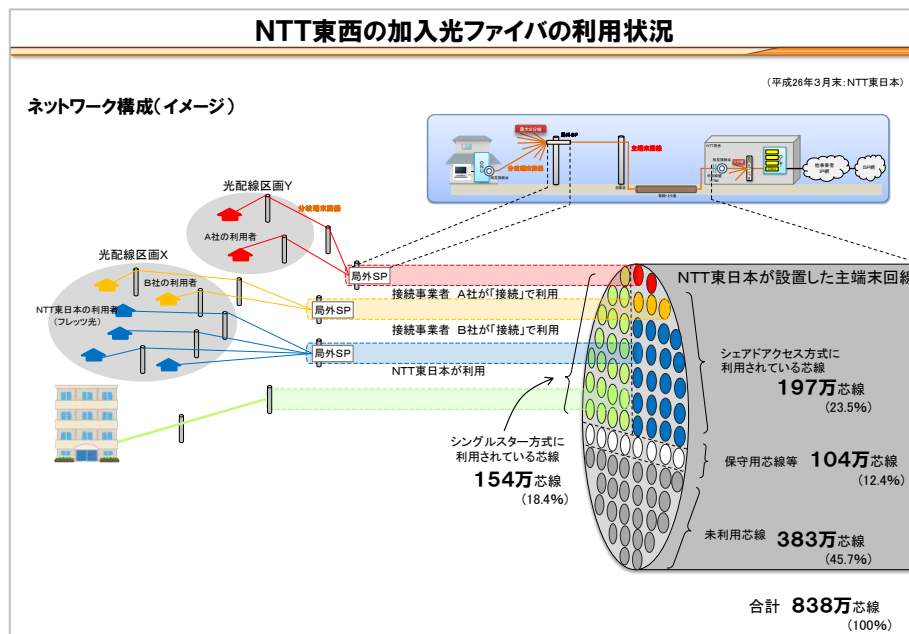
NTT東西の加入光ファイバの利用状況

（平成26年3月末：NTT東日本）

ネットワーク構成（イメージ）

光配線区画Y

分岐端末回線

A社の利用者

光配線区画X

B社の利用者

NTT東日本の利用者
（フレッツ光）

局外SP

局外SP

局外SP

接続事業者 A社が「接続」で利用

接続事業者 B社が「接続」で利用

NTT東日本が利用

NTT東日本が設置した主端末回線

シェアドアクセス方式に
利用されている芯線
197万芯線
（23.5%）

保守用芯線等 104万芯線
（12.4%）

未利用芯線 383万芯線
（45.7%）

シングルスター方式に
利用されている芯線
154万芯線
（18.4%）

合計 838万芯線
（100%）

局外SP

分岐端末回線

主端末回線

NTT局舎

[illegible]